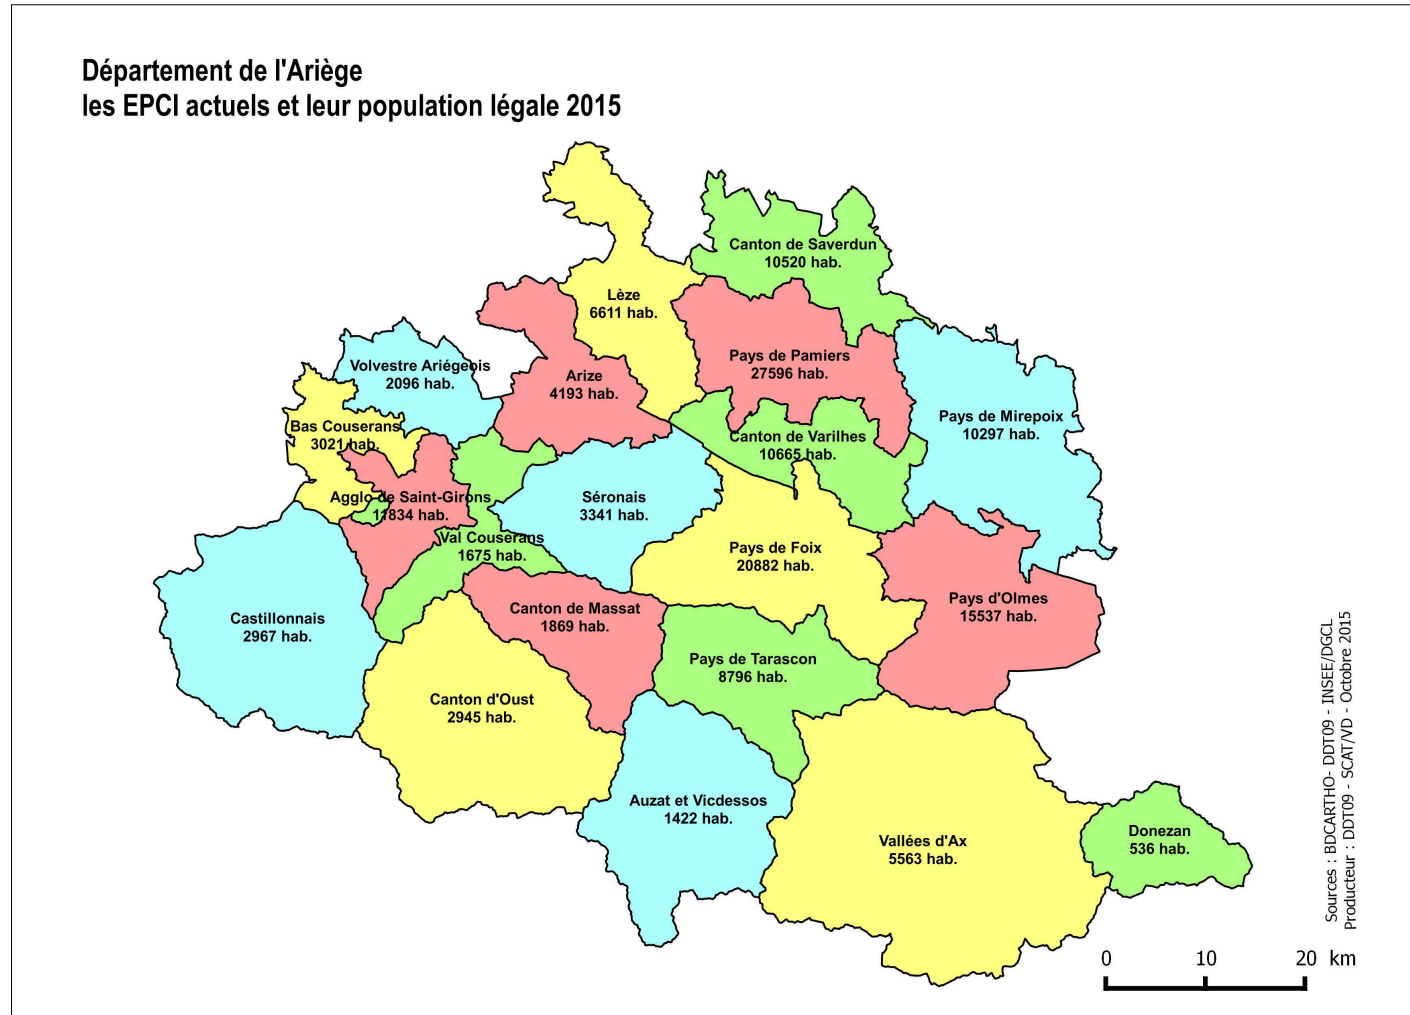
Département de l'Ariège
les EPCI actuels et leur population légale 2015

Lèze
6611 hab.

Canton de Saverdun
10520 hab.

Pays de Pamiers
27596 hab.

Volvestre Ariégeois
2096 hab.

Arize
4193 hab.

Pays de Mirepoix
10297 hab.

Bas Couserans
3021 hab.

Canton de Varilhes
10665 hab.

Agglo de Saint-Girons
11834 hab.

Séronais
3341 hab.

Val Couserans
1675 hab.

Pays de Foix
20882 hab.

Castillonnais
2967 hab.

Canton de Massat
1869 hab.

Pays d'Olmes
15537 hab.

Pays de Tarascon
8796 hab.

Canton d'Oust
2945 hab.

Auzat et Vicdessos
1422 hab.

Vallées d'Ax
5563 hab.

Donezan
536 hab.

Sources : BDCARTHO- DDT09 - INSEE/DGCL
Producteur : DDT09 - SCAT/VD - Octobre 2015

0 10 20 km